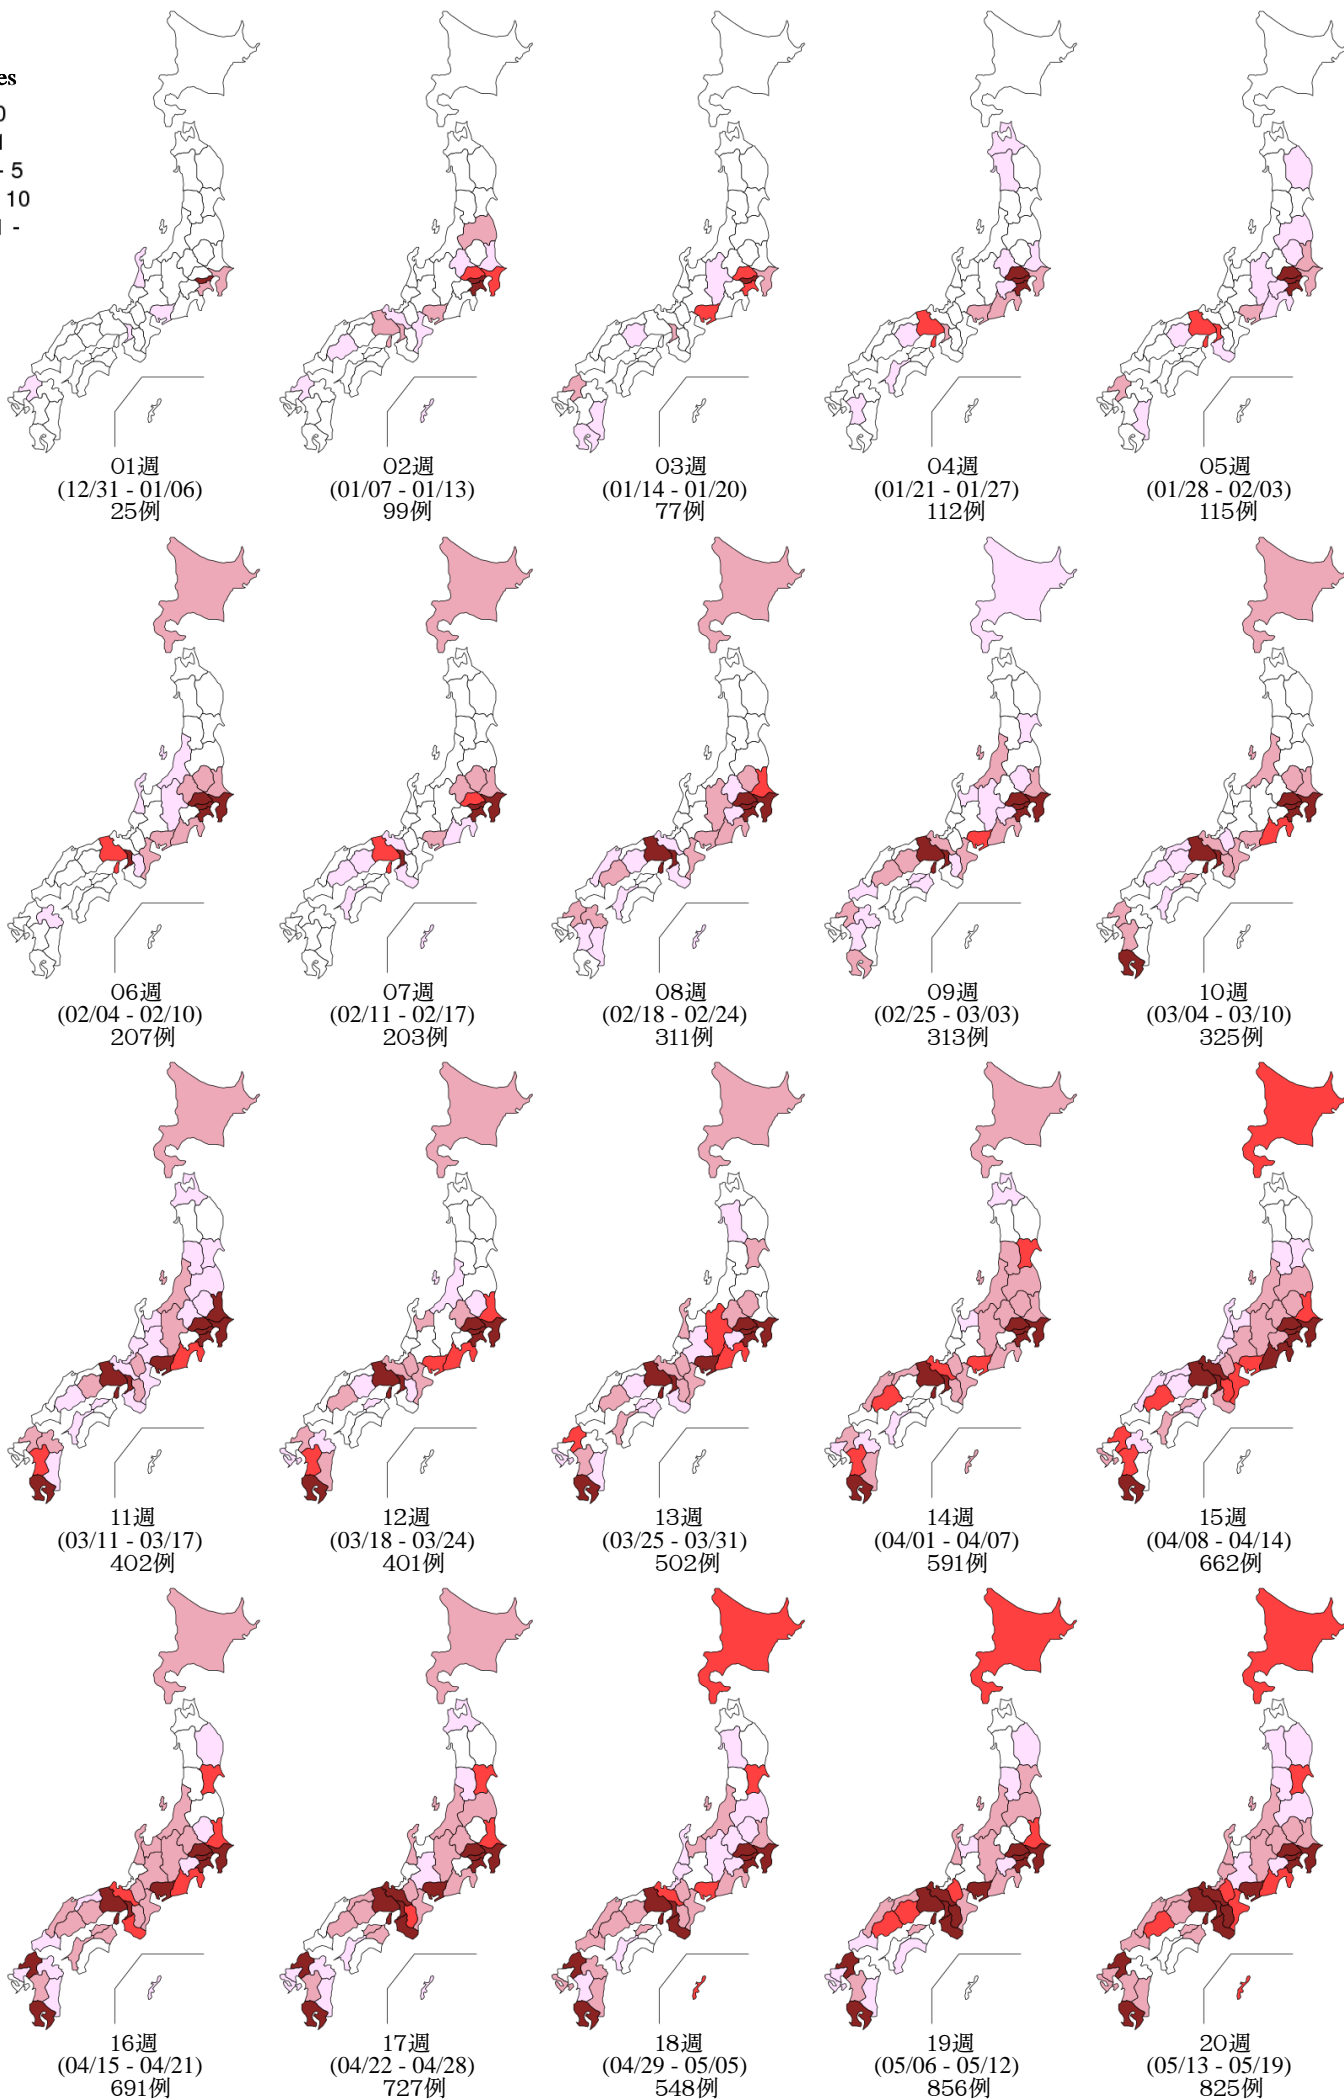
es
0
1
- 5
10
1 -

01週
(12/31 - 01/06)
25例

02週
(01/07 - 01/13)
99例

03週
(01/14 - 01/20)
77例

04週
(01/21 - 01/27)
112例

05週
(01/28 - 02/03)
115例

06週
(02/04 - 02/10)
207例

07週
(02/11 - 02/17)
203例

08週
(02/18 - 02/24)
311例

09週
(02/25 - 03/03)
313例

10週
(03/04 - 03/10)
325例

11週
(03/11 - 03/17)
402例

12週
(03/18 - 03/24)
401例

13週
(03/25 - 03/31)
502例

14週
(04/01 - 04/07)
591例

15週
(04/08 - 04/14)
662例

16週
(04/15 - 04/21)
691例

17週
(04/22 - 04/28)
727例

18週
(04/29 - 05/05)
548例

19週
(05/06 - 05/12)
856例

20週
(05/13 - 05/19)
825例